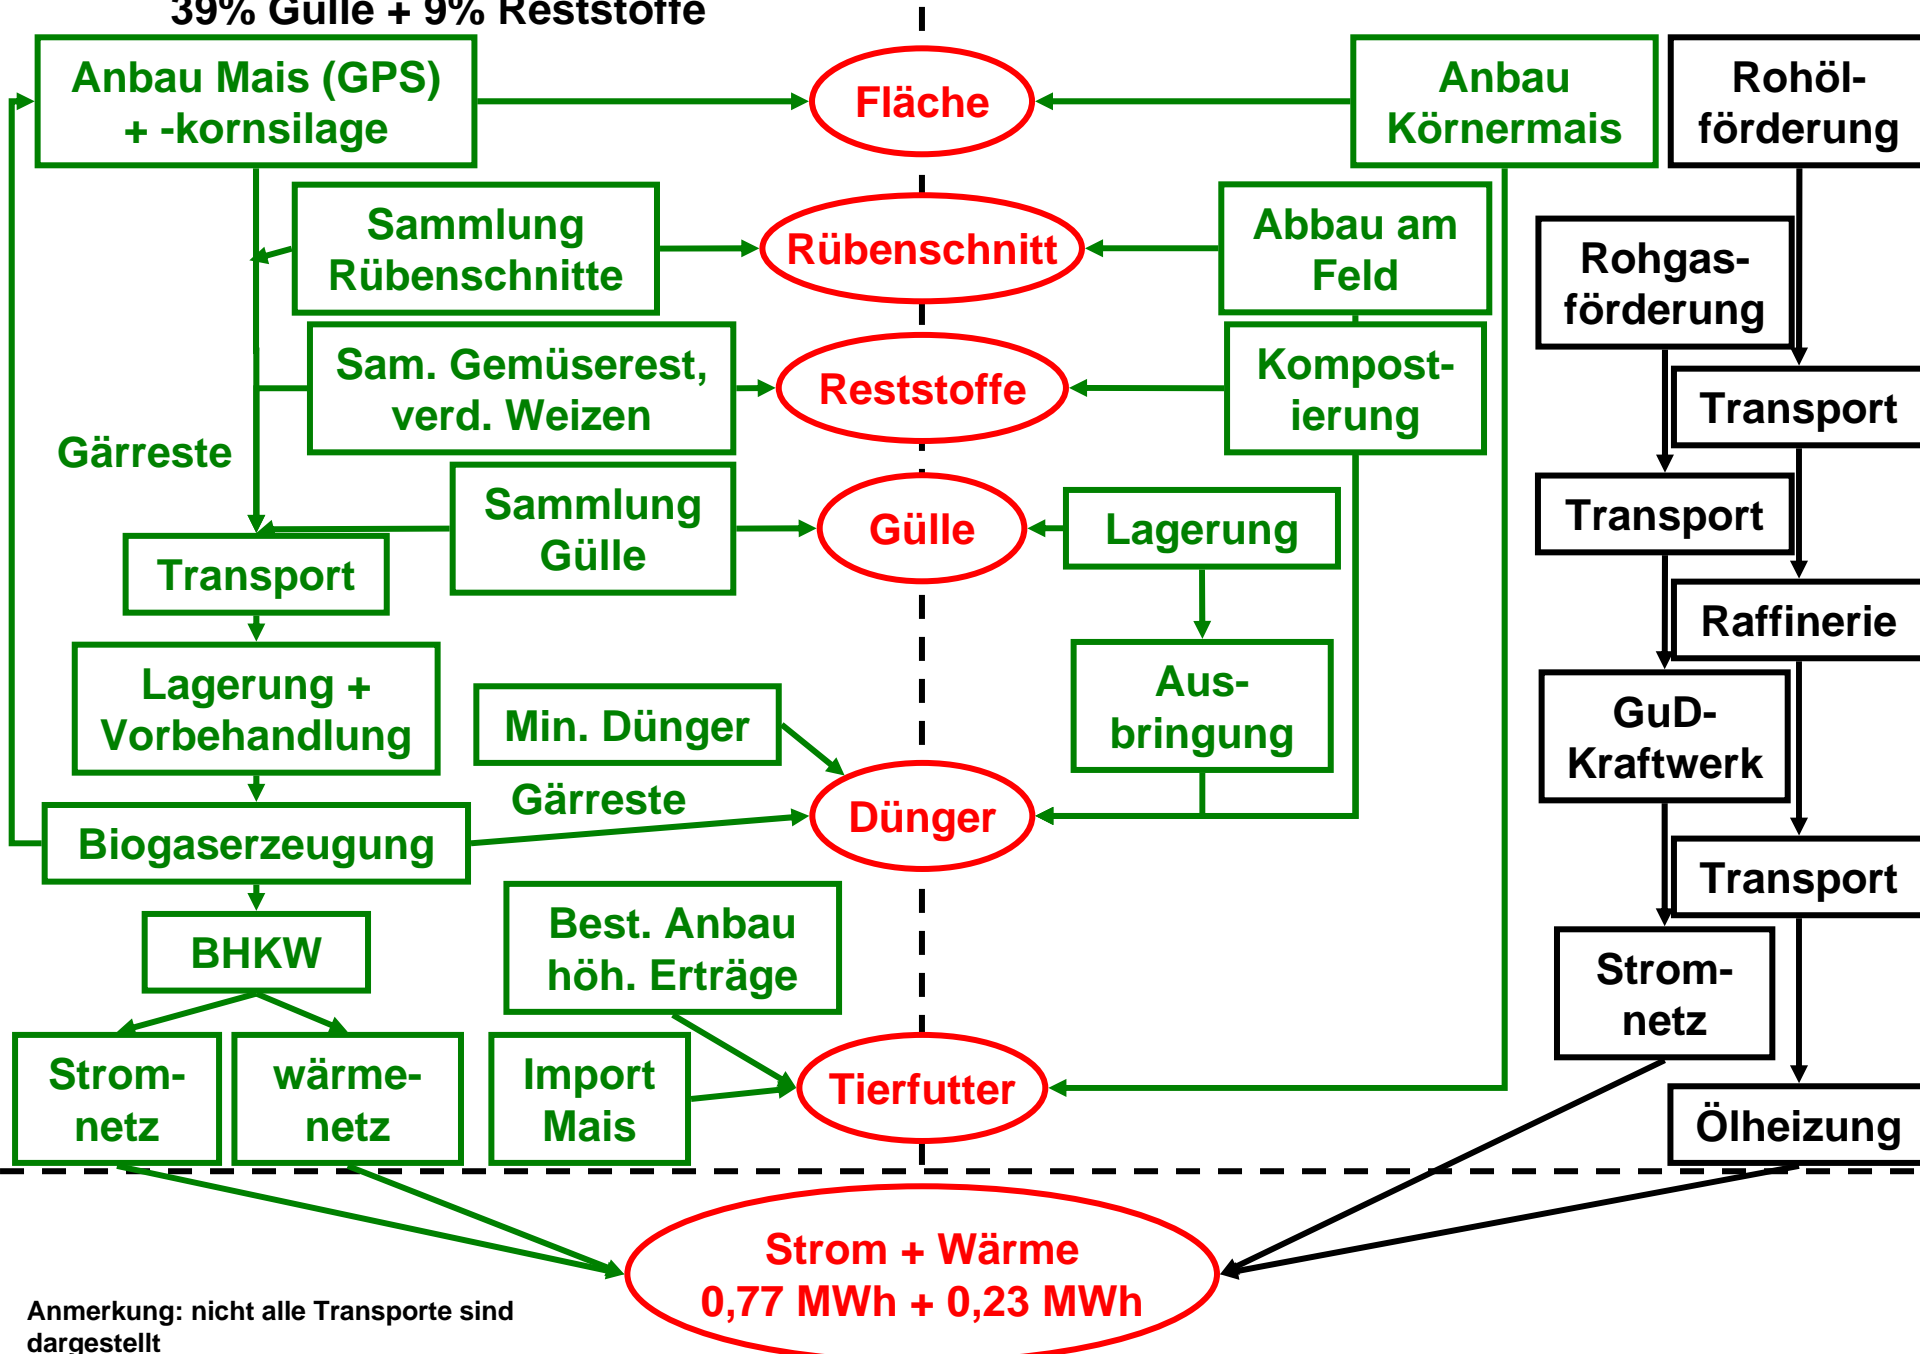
39% Gülle + 9% Reststoffe

Anbau Mais (GPS) + -kornsilage

Fläche

Anbau Körnermais

Rohöl-förderung

Sammlung Rübenschnitte

Rübenschnitt

Abbau am Feld

Rohgas-förderung

Sam. Gemüserest, verd. Weizen

Reststoffe

Kompost-ierung

Transport

Gärreste

Sammlung Gülle

Gülle

Lagerung

Transport

Transport

Raffinerie

Lagerung + Vorbehandlung

Min. Dünger

Aus-bringung

GuD-Kraftwerk

Gärreste

Biogaserzeugung

Dünger

Transport

BHKW

Best. Anbau höh. Erträge

Strom-netz

Strom-netz

wärme-netz

Import Mais

Tierfutter

Ölheizung

Strom + Wärme
0,77 MWh + 0,23 MWh

Anmerkung: nicht alle Transporte sind dargestellt